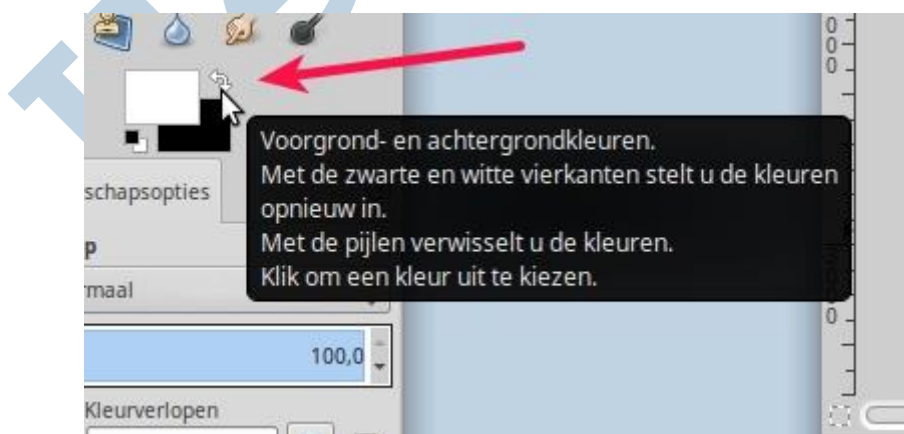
Voorgrond- en achtergrondkleuren.
Met de zwarte en witte vierkanten stelt u de kleuren opnieuw in.
Met de pijlen verwisselt u de kleuren.
Klik om een kleur uit te kiezen.

schapsopties

p

rmaal

100,0

Kleurverlopen